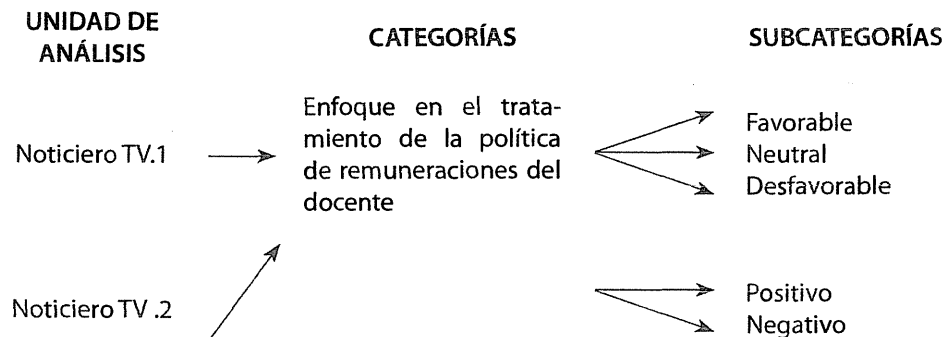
UNIDAD DE ANÁLISIS

CATEGORÍAS

SUBCATEGORÍAS

Noticiero TV.1

Enfoque en el tratamiento de la política de remuneraciones del docente

Favorable
Neutral
Desfavorable

Noticiero TV .2

Positivo
Negativo